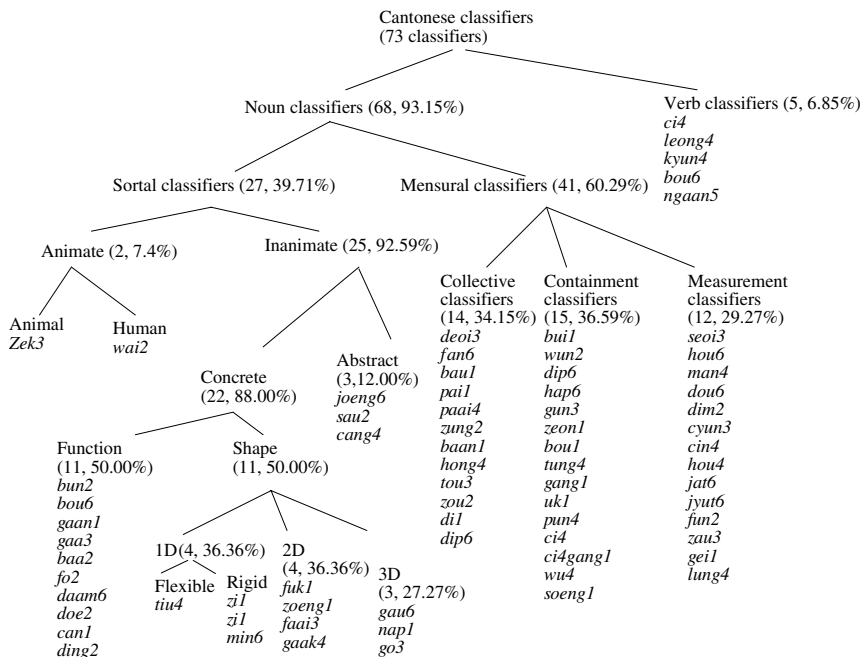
Cantonese classifiers
(73 classifiers)

Noun classifiers (68, 93.15%)

Verb classifiers (5, 6.85%)
ci4
leong4
kyun4
bou6
ngaan5

Sortal classifiers (27, 39.71%)

Mensural classifiers (41, 60.29%)

Animate (2, 7.4%)

Inanimate (25, 92.59%)

Animal
Zek3

Human
wai2

Concrete
(22, 88.00%)

Abstract
(3,12.00%)
joeng6
sau2
cang4

Function
(11, 50.00%)
bun2
bou6
gaan1
gaa3
baa2
fo2
daam6
doe2
can1
ding2

Shape
(11, 50.00%)

1D(4, 36.36%)

Flexible
tiu4

Rigid
zi1
zi1
min6

2D
(4, 36.36%)
fuk1
zoeng1
faai3
gaak4

3D
(3, 27.27%)
gau6
nap1
go3

Collective
classifiers
(14, 34.15%)
deoi3
fan6
bau1
pai1
paai4
zung2
baan1
hong4
tou3
zou2
di1
dip6

Containment
classifiers
(15, 36.59%)
bui1
wun2
dip6
hap6
gun3
zeon1
bou1
tung4
gang1
uk1
pun4
ci4
ci4gang1
wu4
soeng1

Measurement
classifiers
(12, 29.27%)
seoi3
hou6
man4
dou6
dim2
cyun3
cin4
hou4
jat6
jyut6
fun2
zau3
gei1
lung4